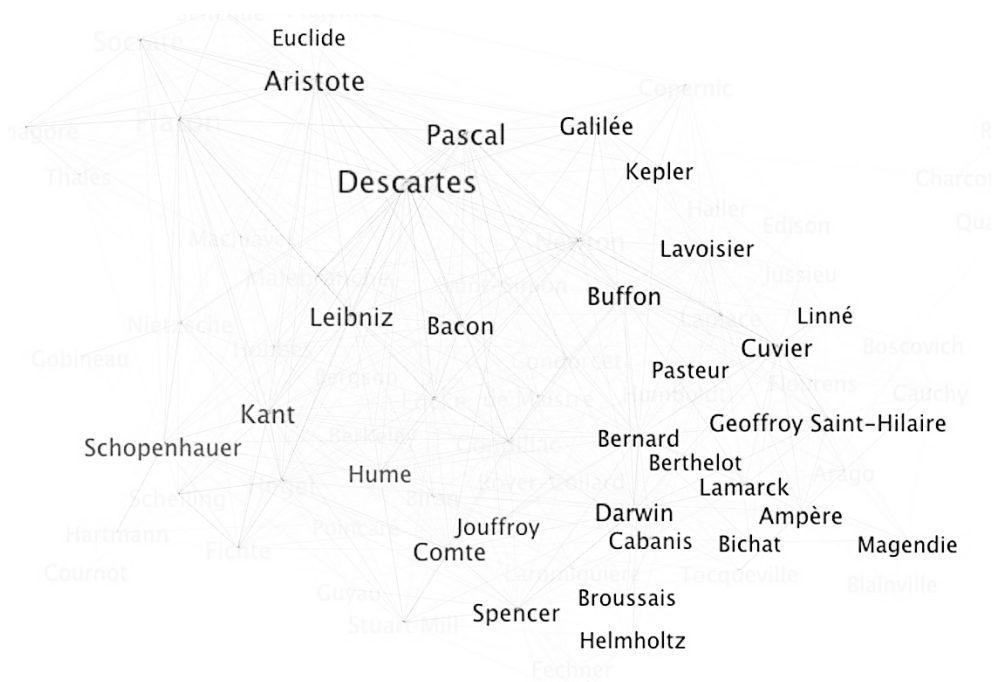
Sénèque Plutarque
Socrate
Euclide
Aristote
Pythagore Platon
Copernic
Pascal
Galilée
Thalès
Descartes
Kepler
Charcot
Haller
Edison
Quételet
Machiavel
Newton
Lavoisier
Jussieu
Malebranche
Saint-Simon
Buffon
Nietzsche
Leibniz
Bacon
Laplace
Linné
Gobineau
Hobbes
Condorcet
Cuvier
Boscovich
Bergson
Pasteur
Flourens
Locke
de Maistre
Humboldt
Cauchy
Kant
Geoffroy Saint-Hilaire
Berkeley
Condillac
Bernard
Schopenhauer
Berthelot
Arago
Schelling
Hegel
Hume
Royer-Collard
Lamarck
Biran
Hartmann
Poincaré
Jouffroy
Darwin
Ampère
Fichte
Comte
Cabanis
Bichat
Magendie
Cournot
Laromiguière
Tocqueville
Blainville
Guyau
Broussais
Spencer
Stuart Mill
Helmholtz
Fechner